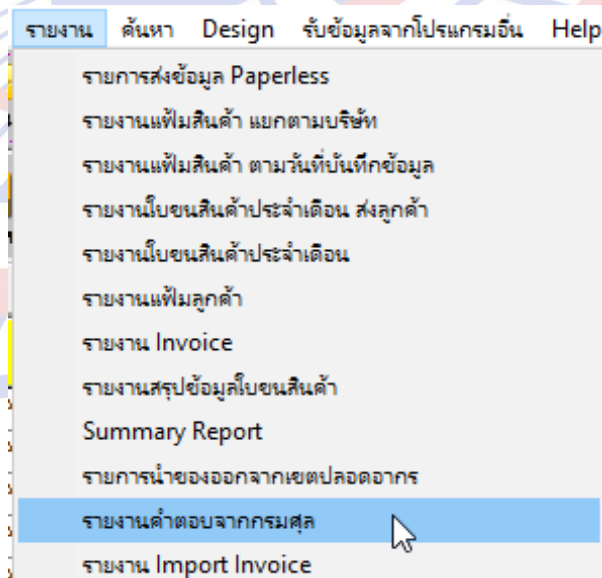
รายงาน ค้นหา Design รับข้อมูลจากโปรแกรมอื่น Help

รายการส่งข้อมูล Paperless
รายงานแฟ้มสินค้า แยกตามบริษัท
รายงานแฟ้มสินค้า ตามวันที่บันทึกข้อมูล
รายงานใบขนสินค้าประจำเดือน ส่งลูกค้า
รายงานใบขนสินค้าประจำเดือน
รายงานแฟ้มลูกค้า
รายงาน Invoice
รายงานสรุปข้อมูลใบขนสินค้า
Summary Report
รายการนำของออกจากเขตปลอดอากร
รายงานคำตอบจากกรมศุล
รายงาน Import Invoice